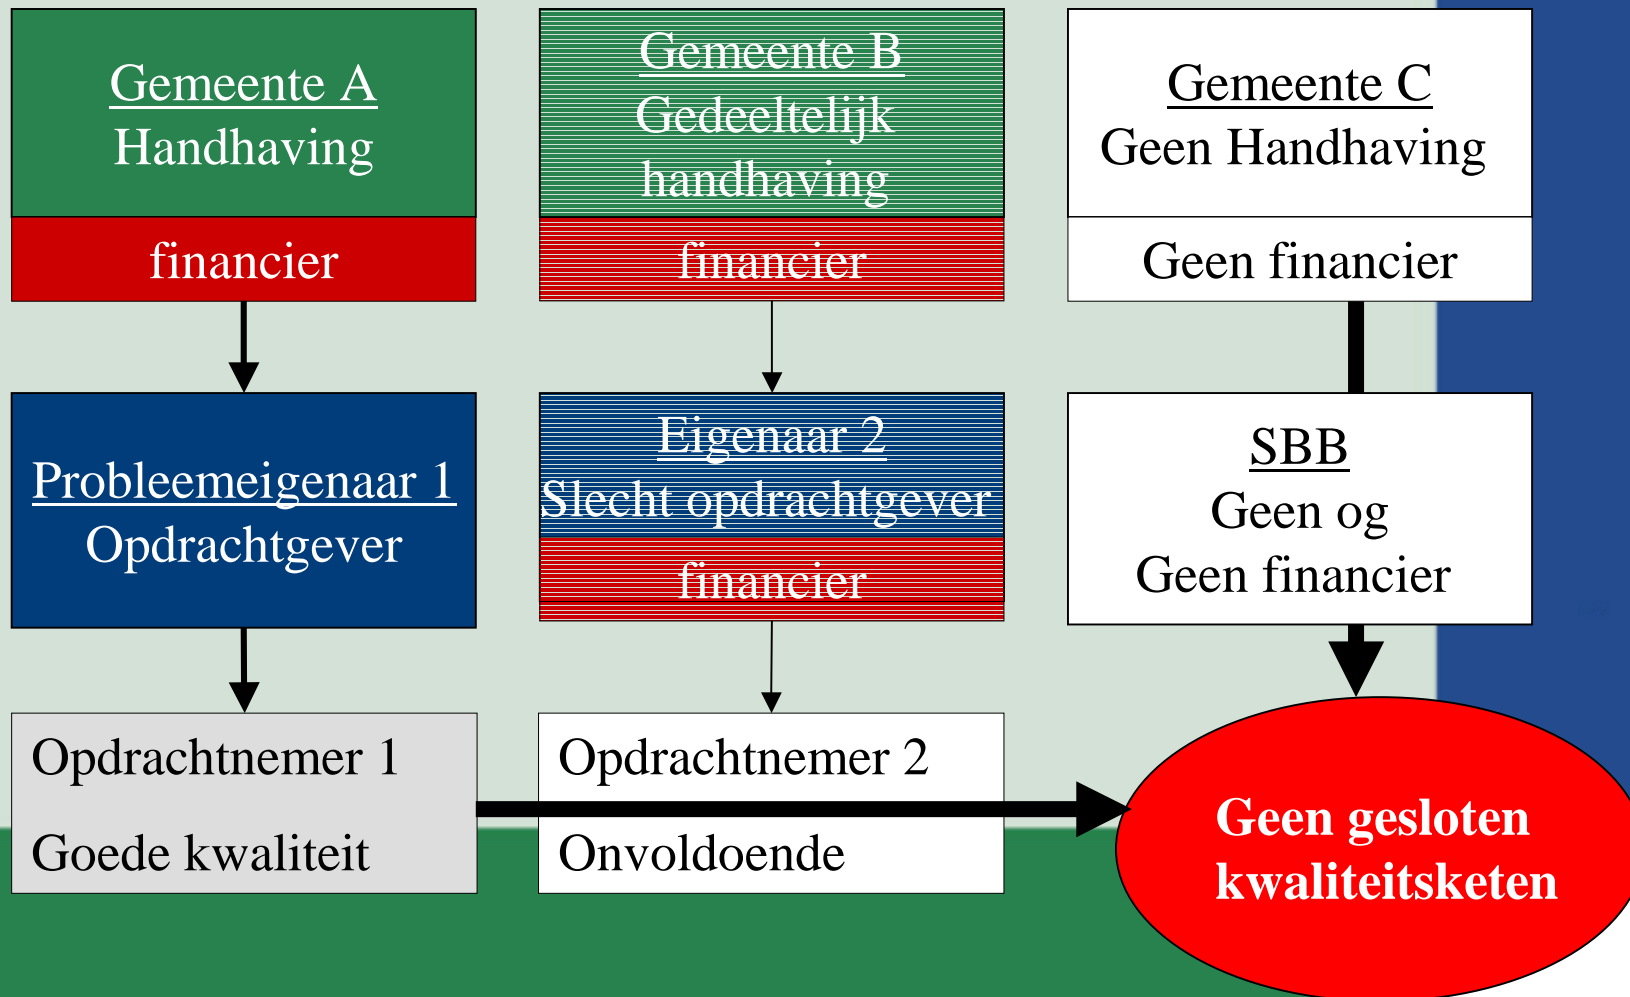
Gemeente A
Handhaving

financier

Gemeente B
Gedeeltelijk handhaving

financier

Gemeente C
Geen Handhaving

Geen financier

Probleemeigenaar 1
Opdrachtgever

Eigenaar 2
Slecht opdrachtgever

financier

SBB
Geen og
Geen financier

Opdrachtnemer 1

Goede kwaliteit

Opdrachtnemer 2

Onvoldoende

Geen gesloten kwaliteitsketen